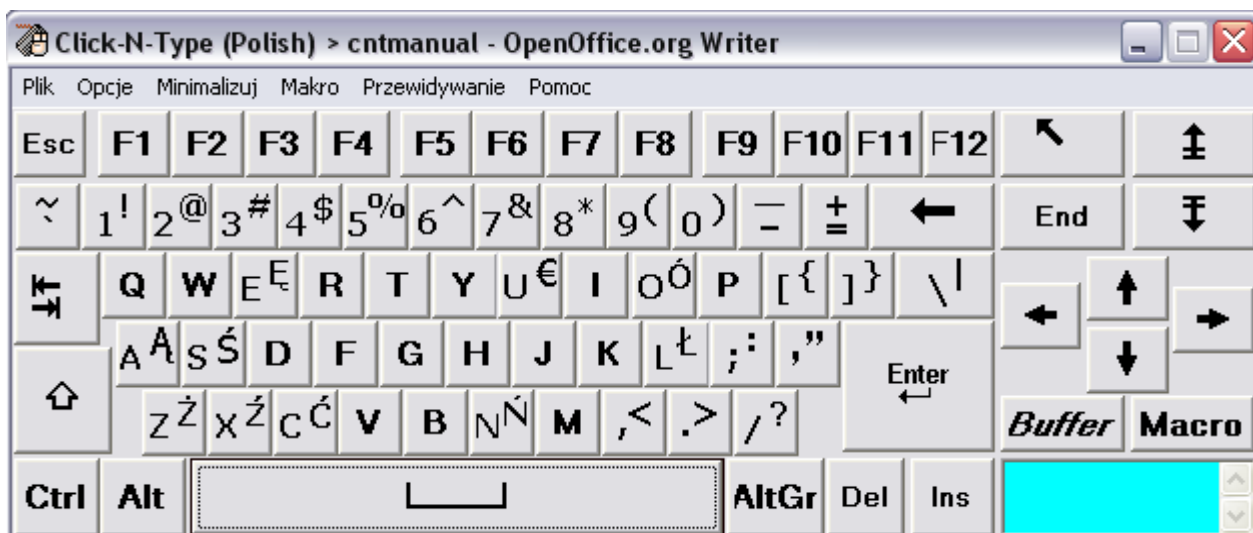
Click-N-Type (Polish) > cntmanual - OpenOffice.org Writer

Plik Opcje Minimalizuj Makro Przewidywanie Pomoc

Esc F1 F2 F3 F4 F5 F6 F7 F8 F9 F10 F11 F12

~ ` 1 ! 2 @ 3 # 4 $ 5 % 6 ^ 7 & 8 * 9 ( 0 ) _ - + = End

Q W E Ę R T Y U € I O Ó P [ { ] } \ |

A Ą S Ś D F G H J K L Ł ; : , "

Enter

Z Ż X Ź C Ć V B N Ń M , < . > / ?

Buffer Macro

Ctrl Alt AltGr Del Ins